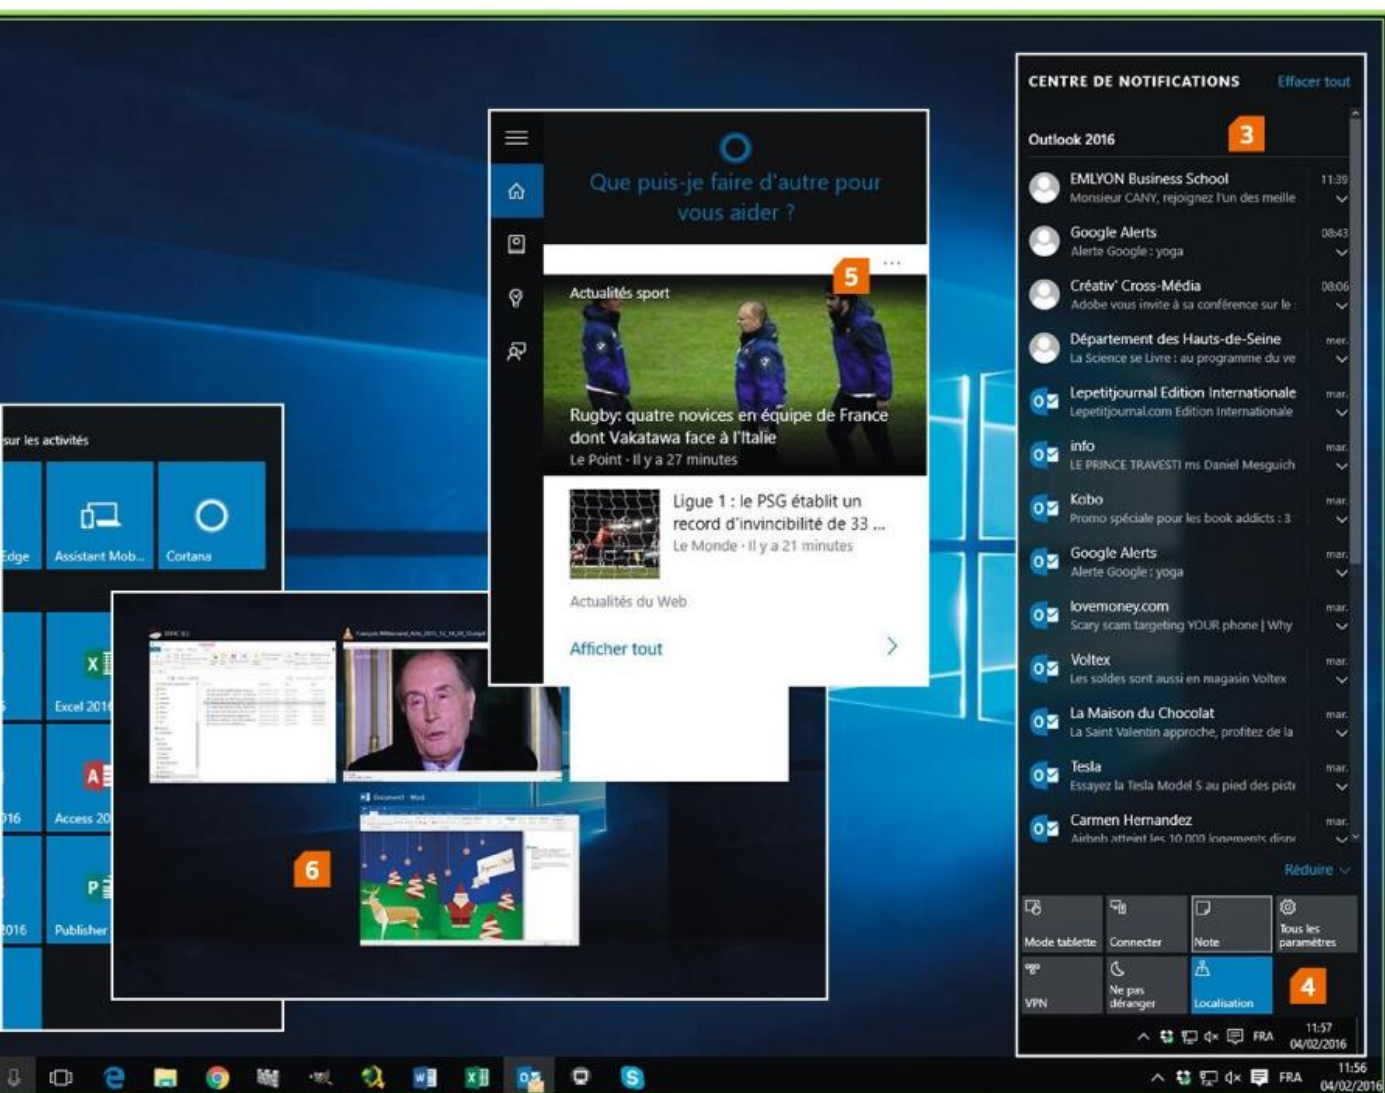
Que puis-je faire d'autre pour vous aider ?

5

Actualités sport

Rugby: quatre novices en équipe de France dont Vakatawa face à l'Italie
Le Point - Il y a 27 minutes

Ligue 1 : le PSG établit un record d'invincibilité de 33 ...
Le Monde - Il y a 21 minutes

Actualités du Web

Afficher tout

sur les activités

Edge
Assistant Mob...
Cortana
Excel 201
Access 20
Publisher
16
2016

6

CENTRE DE NOTIFICATIONS Effacer tout

Outlook 2016 3

EMLYON Business School 11:39
Monsieur CANY, rejoignez l'un des meille

Google Alerts 08:43
Alerte Google : yoga

Créativ' Cross-Média 08:06
Adobe vous invite à sa conférence sur le

Département des Hauts-de-Seine mar.
La Science se Livre : au programme du ve

Lepetitjournal Edition Internationale mar.
Lepetitjournal.com Edition Internationale

info mar.
LE PRINCE TRAVESTI ms Daniel Mesguich

Kobo mar.
Promo spéciale pour les book addicts : 3

Google Alerts mar.
Alerte Google : yoga

lovemoney.com mar.
Scary scam targeting YOUR phone | Why

Voltex mar.
Les soldes sont aussi en magasin Voltex

La Maison du Chocolat mar.
La Saint Valentin approche, profitez de la

Tesla mar.
Essayez la Tesla Model S au pied des piste

Carmen Hernandez mar.
Airbnb atteint les 10 000 logements dispo

Réduire

Mode tablette
Connecter
Note
Tous les paramètres
VPN
Ne pas déranger
Localisation
4

FRA 11:57 04/02/2016

FRA 11:56 04/02/2016